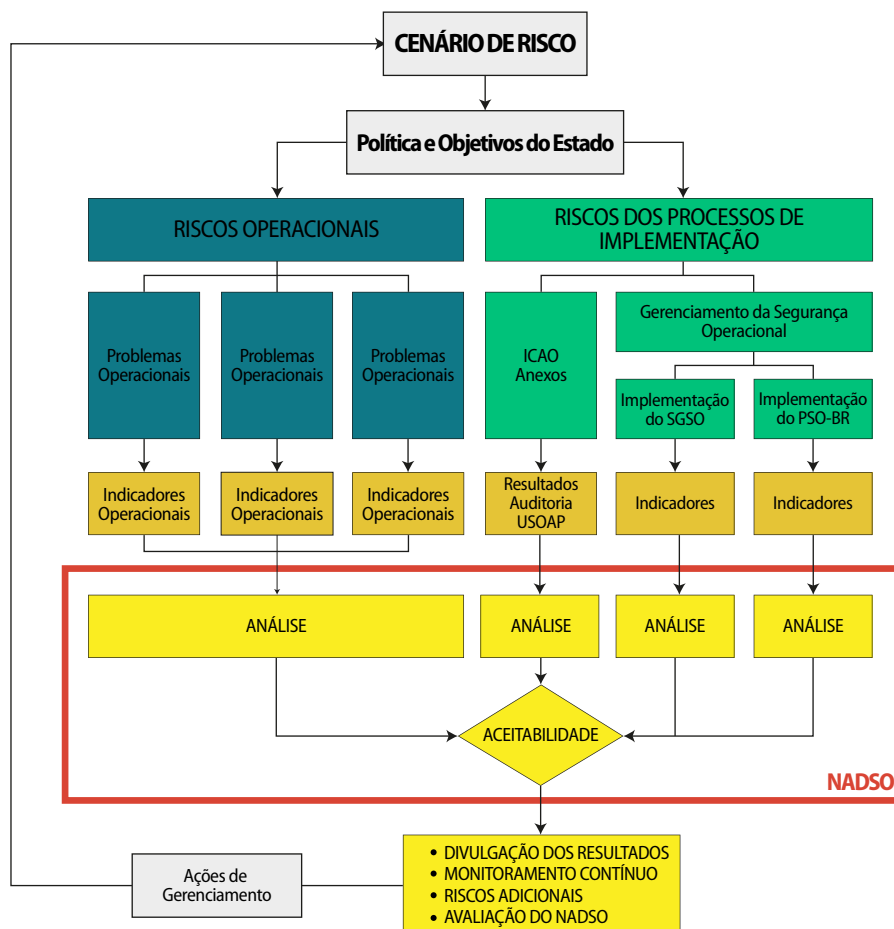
CENÁRIO DE RISCO

Política e Objetivos do Estado

RISCOS OPERACIONAIS

RISCOS DOS PROCESSOS DE IMPLEMENTAÇÃO

Problemas Operacionais

Problemas Operacionais

Problemas Operacionais

ICAO Anexos

Gerenciamento da Segurança Operacional

Implementação do SGSO

Implementação do PSO-BR

Indicadores Operacionais

Indicadores Operacionais

Indicadores Operacionais

Resultados Auditoria USOAP

Indicadores

Indicadores

ANÁLISE

ANÁLISE

ANÁLISE

ANÁLISE

ACEITABILIDADE

NADSO

Ações de Gerenciamento

• DIVULGAÇÃO DOS RESULTADOS
• MONITORAMENTO CONTÍNUO
• RISCOS ADICIONAIS
• AVALIAÇÃO DO NADSO